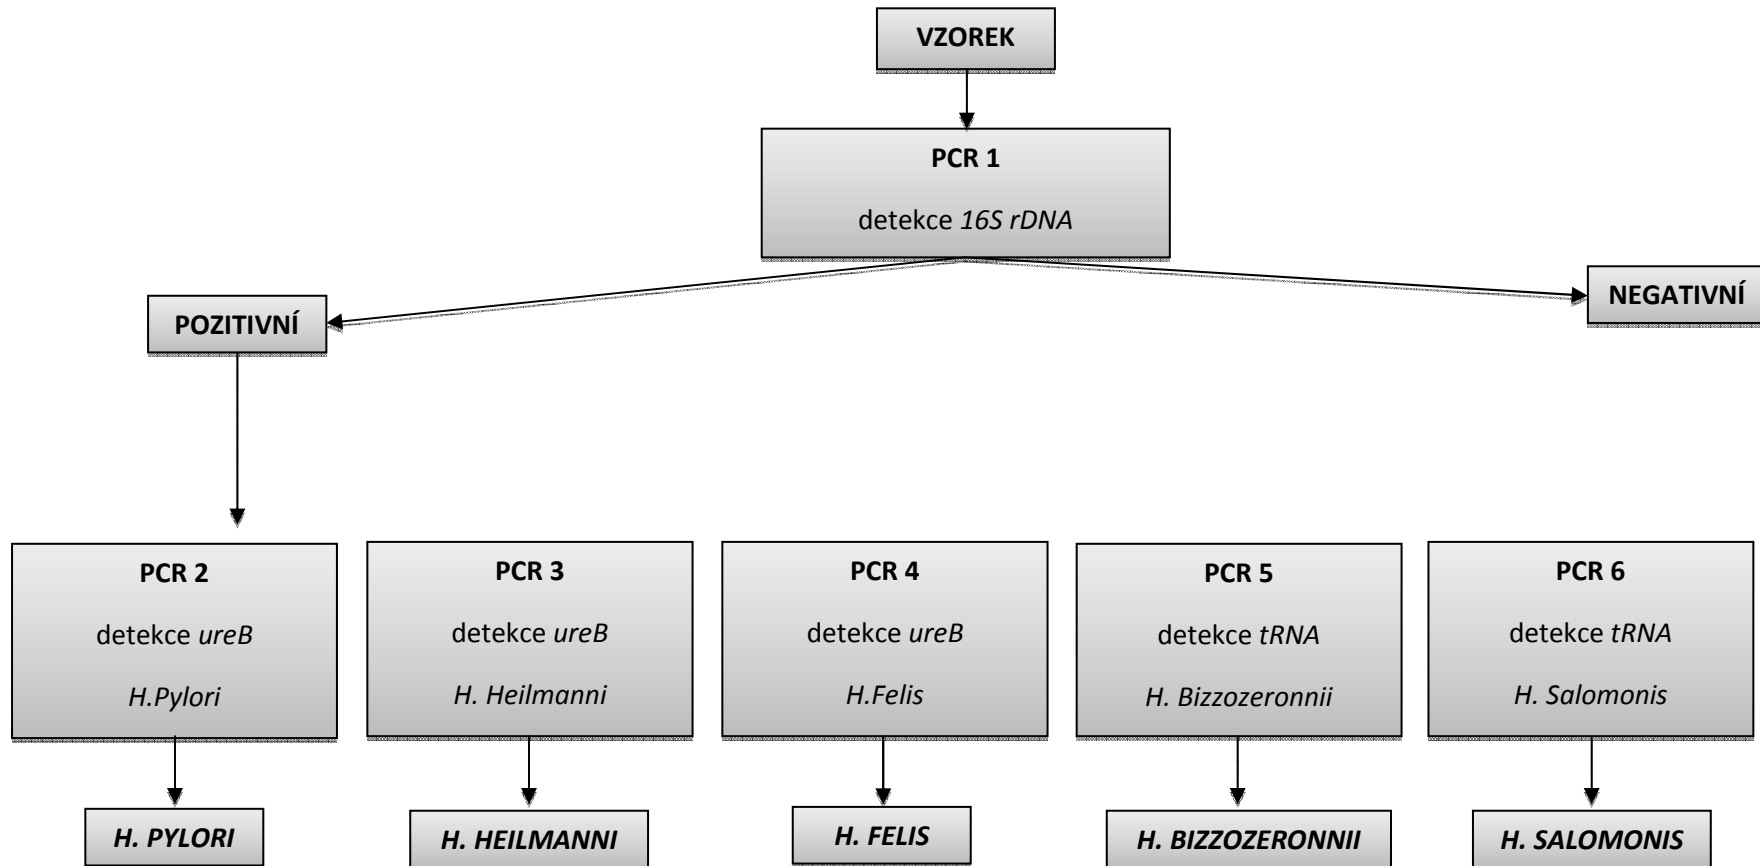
VZOREK

PCR 1

detekce 16S rDNA

POZITIVNÍ

NEGATIVNÍ

PCR 2

detekce ureB

H.Pylori

PCR 3

detekce ureB

H. Heilmanni

PCR 4

detekce ureB

H.Felis

PCR 5

detekce tRNA

H. Bizzozeronnii

PCR 6

detekce tRNA

H. Salomonis

H. PYLORI

H. HEILMANNI

H. FELIS

H. BIZZOZERONNII

H. SALOMONIS